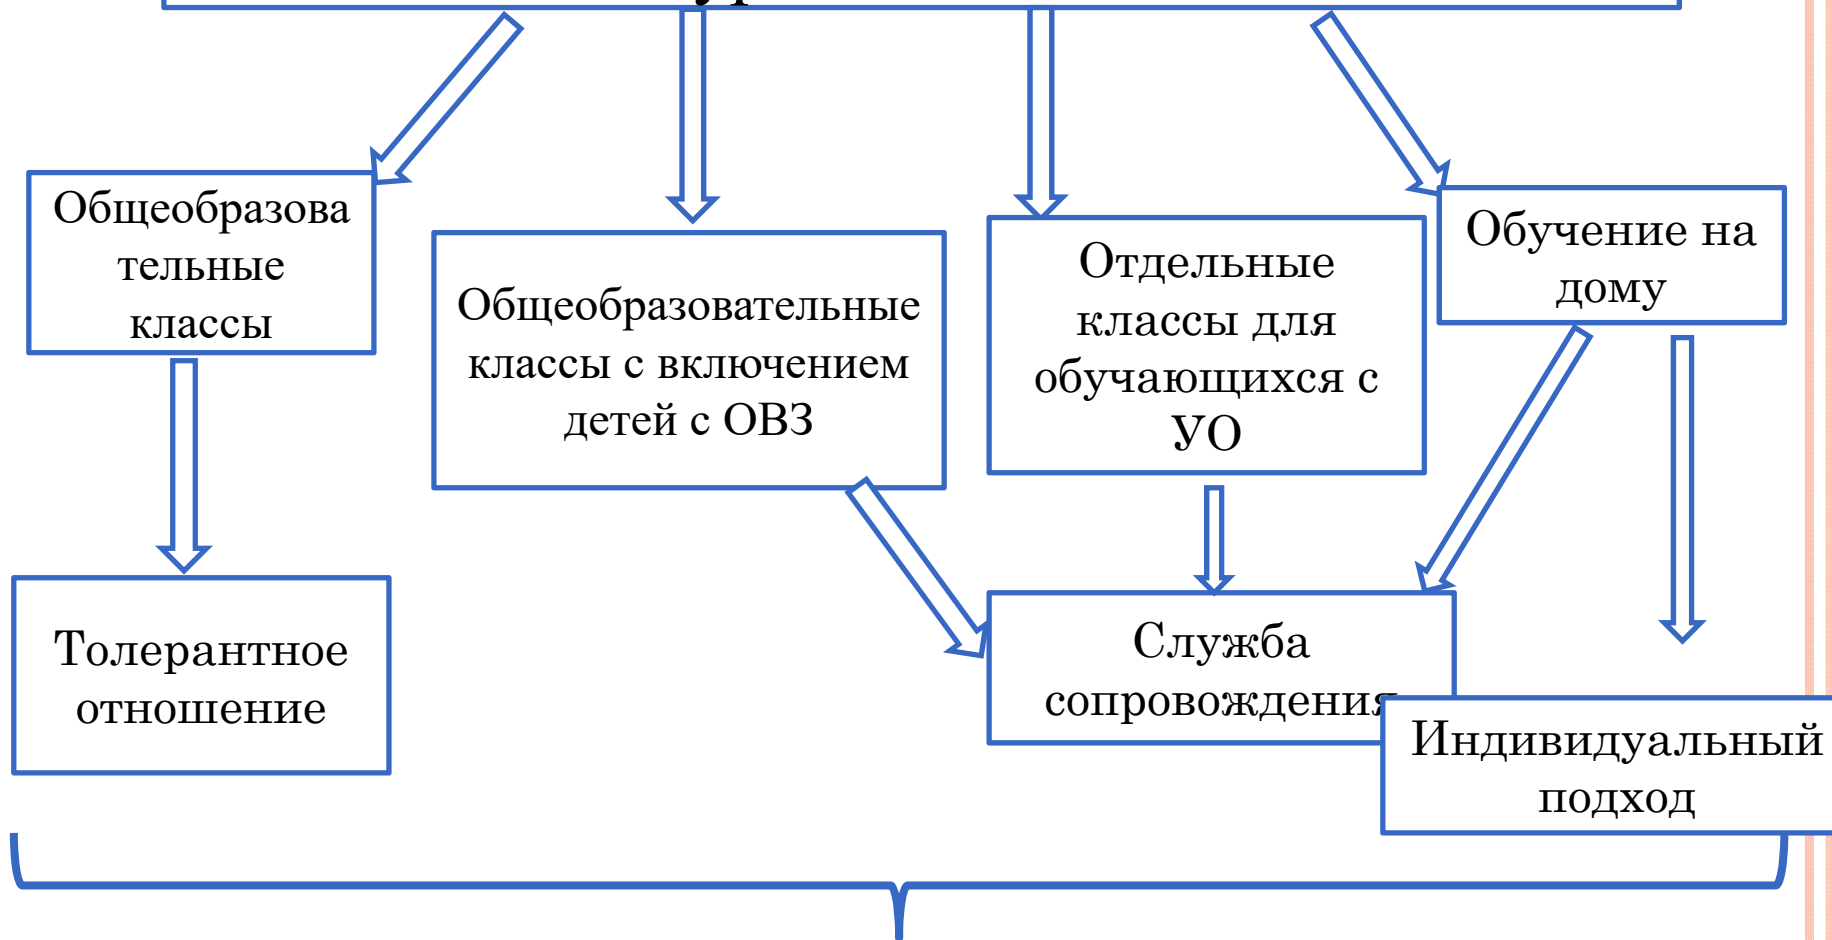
Общеобразовательные классы

Общеобразовательные классы с включением детей с ОВЗ

Отдельные классы для обучающихся с УО

Обучение на дому

Толерантное отношение

Служба сопровождения

Индивидуальный подход